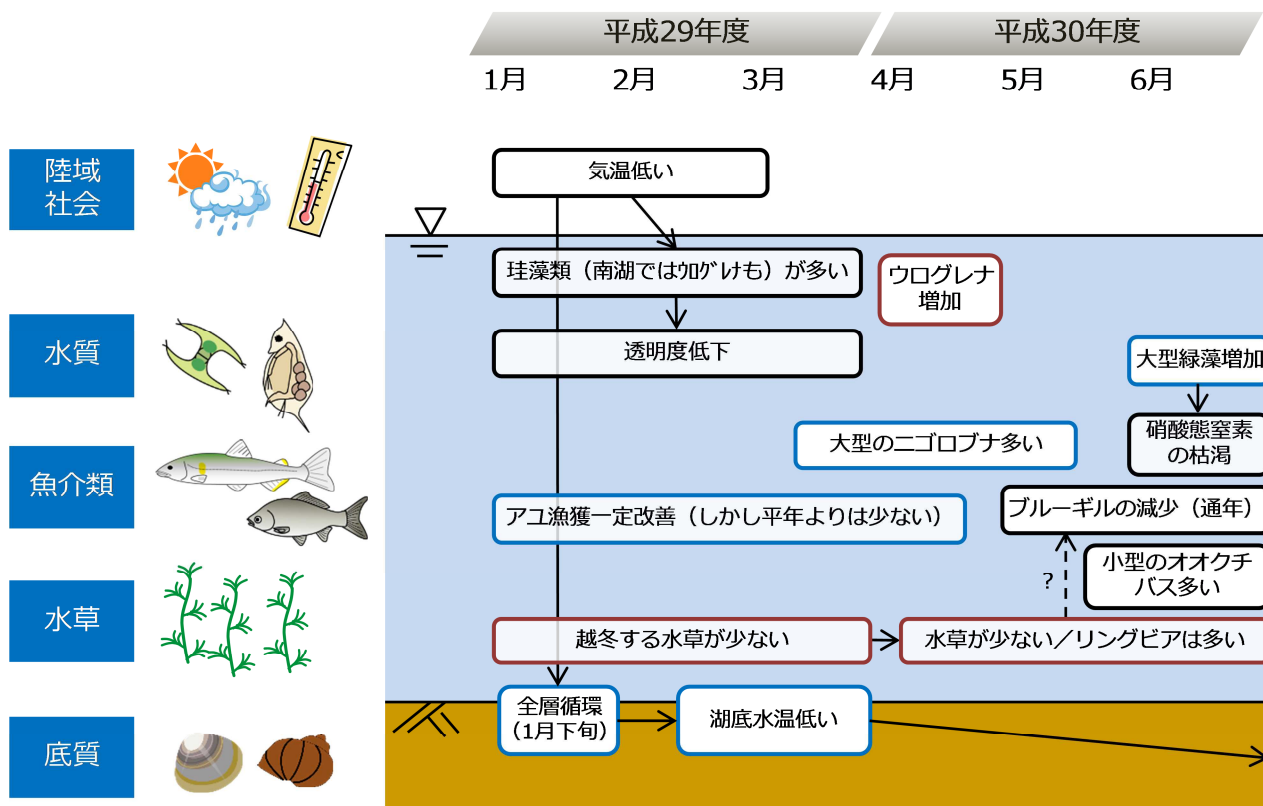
平成29年度
平成30年度
1月
2月
3月
4月
5月
6月

陸域社会

水質

魚介類

水草

底質

気温低い

珪藻類（南湖ではカワゲけも）が多い

ウログレナ増加

透明度低下

大型緑藻増加

硝酸態窒素の枯渇

大型のニゴロブナ多い

アユ漁獲一定改善（しかし平年よりは少ない）

ブルーギルの減少（通年）

?

小型のオオクチバス多い

越冬する水草が少ない

水草が少ない／リングビアは多い

全層循環（1月下旬）

湖底水温低い